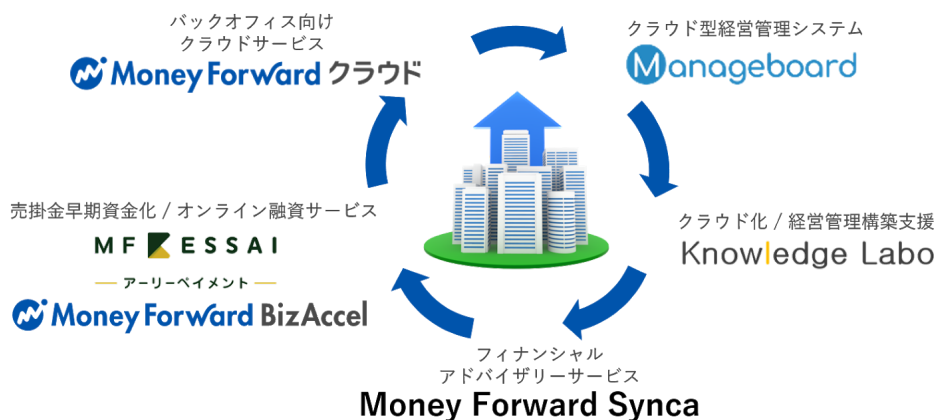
バックオフィス向け
クラウドサービス
Money Forward クラウド

クラウド型経営管理システム
Manageboard

クラウド化 / 経営管理構築支援
Knowledge Labo

フィナンシャル
アドバイザリーサービス
Money Forward Synca

売掛金早期資金化 / オンライン融資サービス
MF KESSAI
アーリーペイメント
Money Forward BizAccel